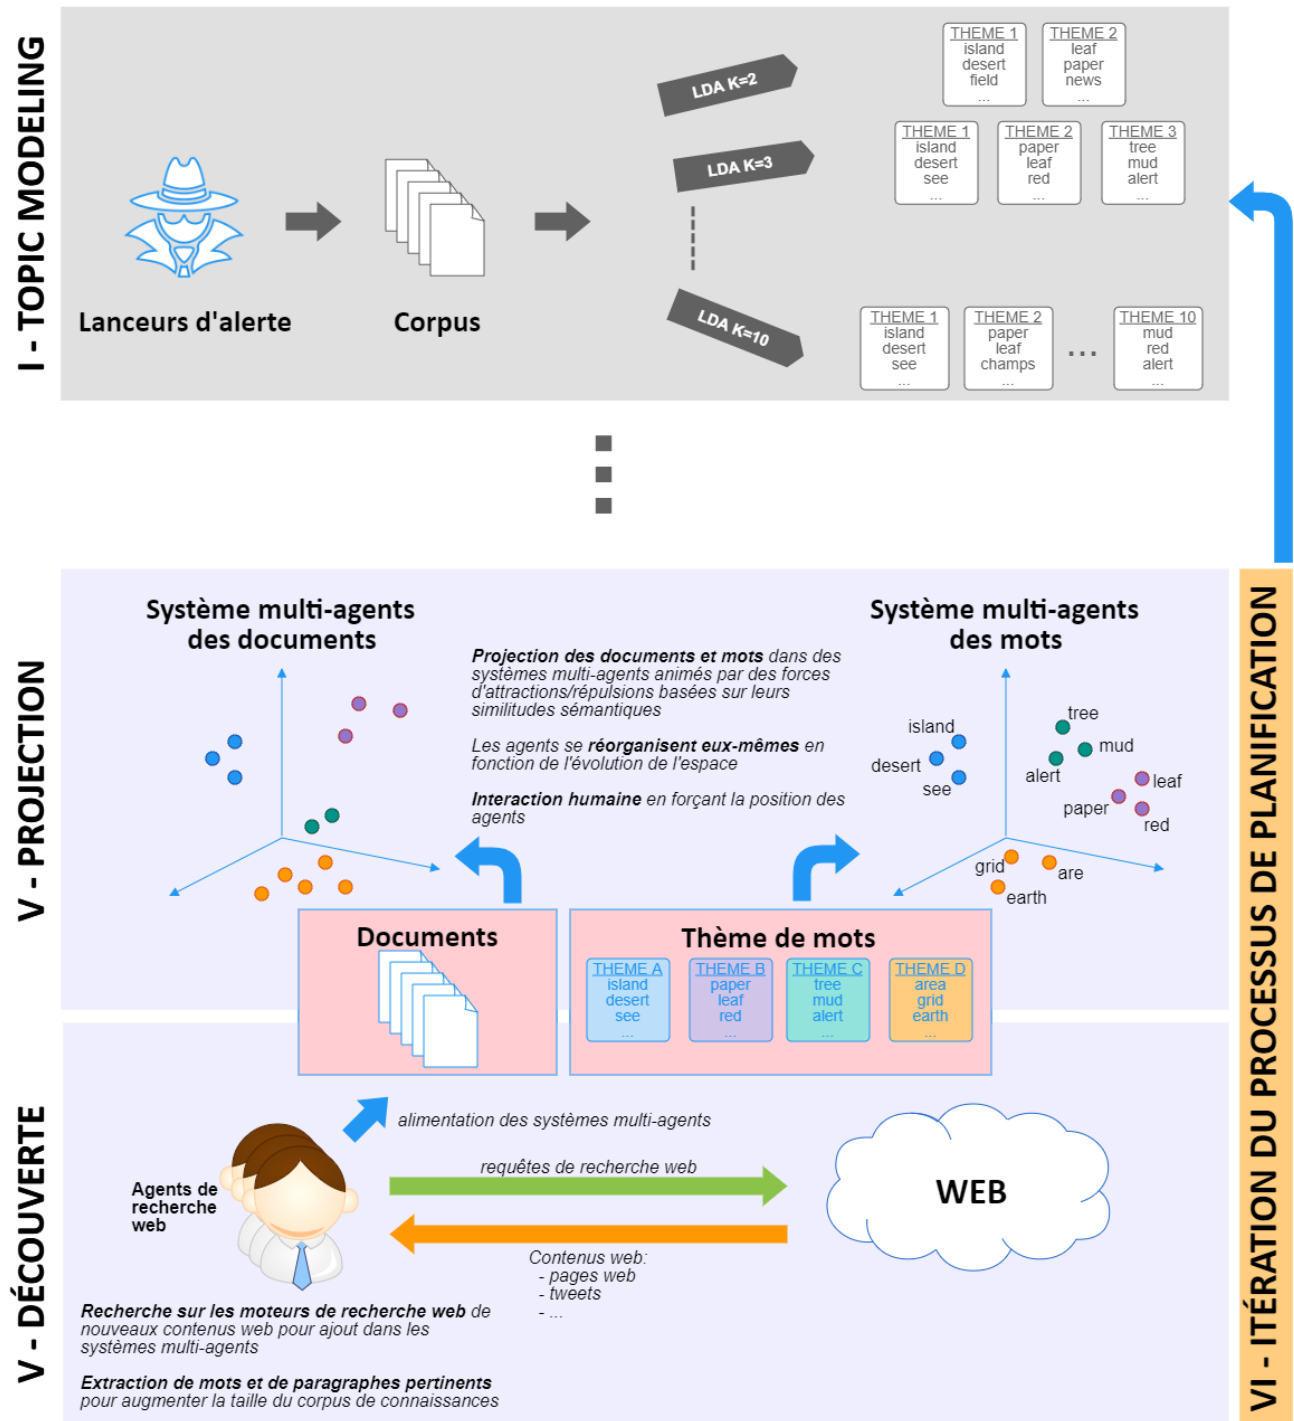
I - TOPIC MODELING

Lanceurs d'alerte

Corpus

LDA K=2

LDA K=3

LDA K=10

THEME 1
island
desert
field
...

THEME 2
leaf
paper
news
...

THEME 1
island
desert
see
...

THEME 2
paper
leaf
red
...

THEME 3
tree
mud
alert
...

THEME 1
island
desert
see
...

THEME 2
paper
leaf
champs
...

...

THEME 10
mud
red
alert
...

V - PROJECTION

Système multi-agents des documents

*Projection des documents et mots* dans des systèmes multi-agents animés par des forces d'attractions/répulsions basées sur leurs similitudes sémantiques

Les agents se *réorganisent eux-mêmes* en fonction de l'évolution de l'espace

*Interaction humaine* en forçant la position des agents

Système multi-agents des mots

island
desert
see
tree
mud
alert
leaf
paper
red
grid
are
earth

Documents

Thème de mots

THEME A
island
desert
see
...

THEME B
paper
leaf
red
...

THEME C
tree
mud
alert
...

THEME D
area
grid
earth
...

V - DÉCOUVERTE

alimentation des systèmes multi-agents

Agents de recherche web

requêtes de recherche web

WEB

Contenus web:
- pages web
- tweets
- ...

*Recherche sur les moteurs de recherche web* de nouveaux contenus web pour ajout dans les systèmes multi-agents

*Extraction de mots et de paragraphes pertinents* pour augmenter la taille du corpus de connaissances

VI - ITÉRATION DU PROCESSUS DE PLANIFICATION